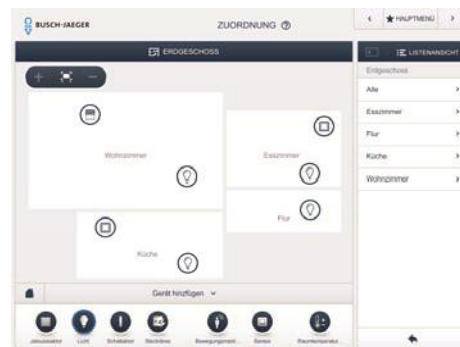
BUSCH-JAEGER

ZUORDNUNG

HAUPTMENÜ

ERDGESCHOSS

LISTENANSICHT

Erdgeschoss

Alle

Esszimmer

Flur

Küche

Wohnzimmer

Wohnzimmer

Esszimmer

Flur

Küche

Gerät hinzufügen

Jalousieaktor

Licht

Schaltaktor

Steckdose

Bewegungsmel...

Szene

Raumtemperatur...